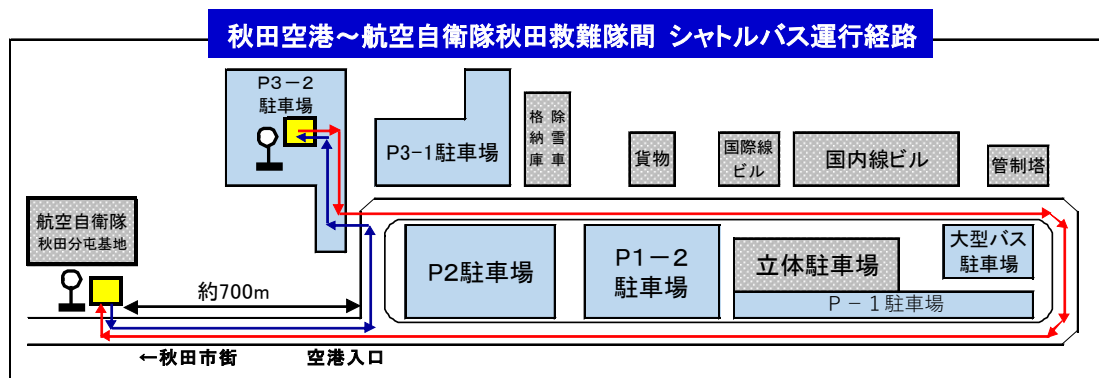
秋田空港～航空自衛隊秋田救難隊間 シャトルバス運行経路

P3－2
駐車場

P3-1駐車場

格納庫

除雪車

貨物

国際線ビル

国内線ビル

管制塔

航空自衛隊
秋田分屯基地

P2駐車場

P1－2
駐車場

立体駐車場

大型バス
駐車場

P－1駐車場

約700m

←秋田市街

空港入口